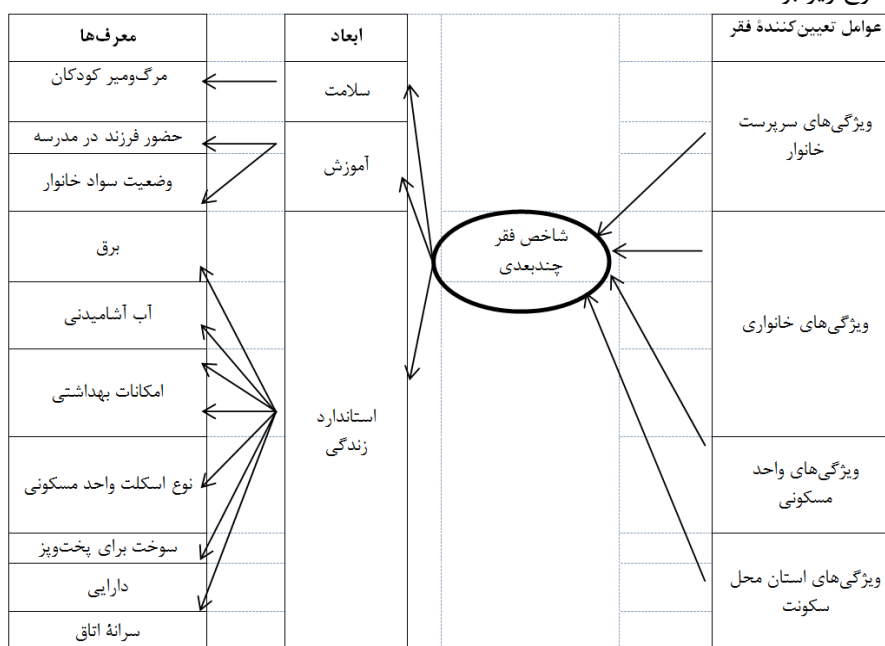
عوامل تعیین‌کنندهٔ فقر

ویژگی‌های سرپرست خانوار

ویژگی‌های خانواری

ویژگی‌های واحد مسکونی

ویژگی‌های استان محل سکونت

شاخص فقر چندبعدی

ابعاد

سلامت

آموزش

استاندارد زندگی

معرف‌ها

مرگ‌ومیر کودکان

حضور فرزند در مدرسه

وضعیت سواد خانوار

برق

آب آشامیدنی

امکانات بهداشتی

نوع اسکلت واحد مسکونی

سوخت برای پخت‌وپز

دارایی

سرانهٔ اتاق